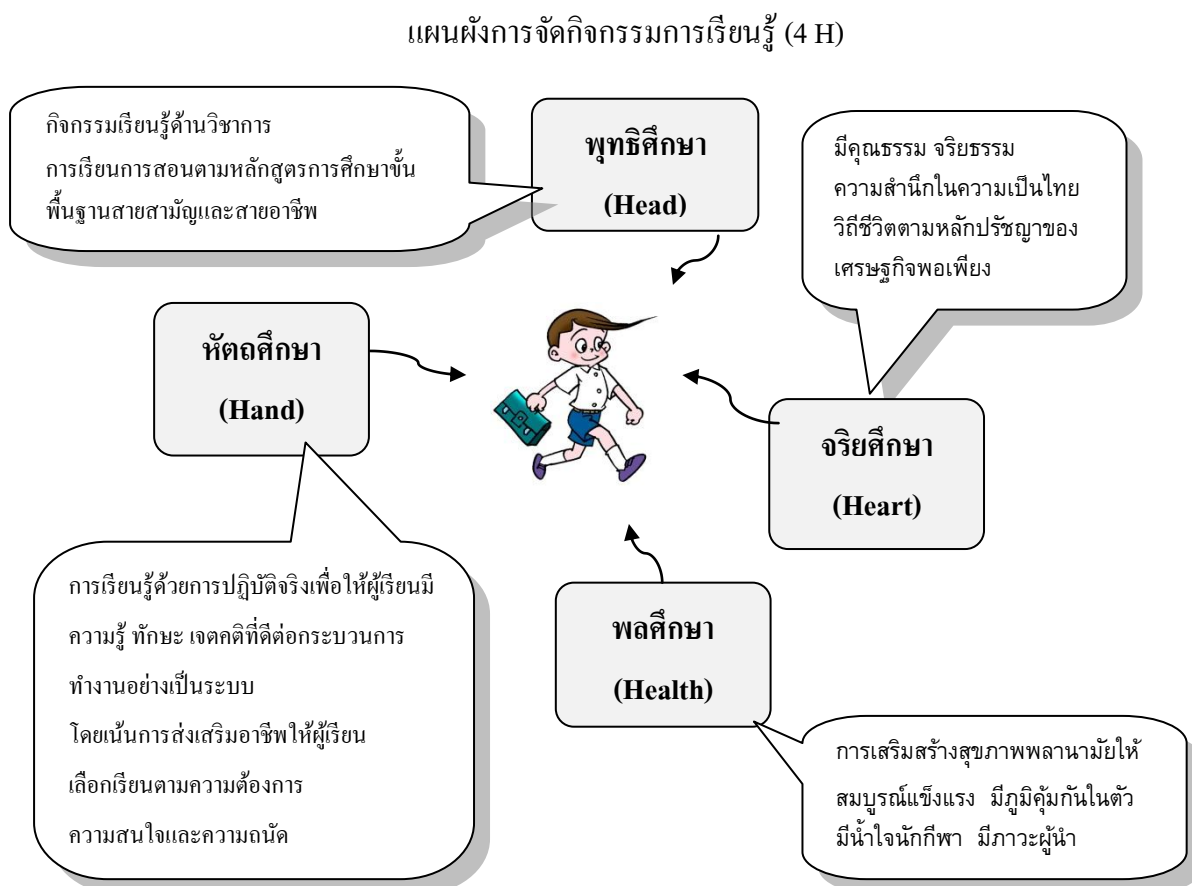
แผนผังการจัดกิจกรรมการเรียนรู้ (4 H)

กิจกรรมเรียนรู้ด้านวิชาการ
การเรียนการสอนตามหลักสูตรการศึกษาขั้นพื้นฐานสายสามัญและสายอาชีพ

พุทธิศึกษา
(Head)

มีคุณธรรม จริยธรรม
ความสำนึกในความเป็นไทย
วิถีชีวิตตามหลักปรัชญาของเศรษฐกิจพอเพียง

หัตถศึกษา
(Hand)

จริยศึกษา
(Heart)

การเรียนรู้ด้วยการปฏิบัติจริงเพื่อให้ผู้เรียนมีความรู้ ทักษะ เจตคติที่ดีต่อกระบวนการทำงานอย่างเป็นระบบ
โดยเน้นการส่งเสริมอาชีพให้ผู้เรียนเลือกเรียนตามความต้องการ
ความสนใจและความถนัด

พลศึกษา
(Health)

การเสริมสร้างสุขภาพพลานามัยให้สมบูรณ์แข็งแรง มีภูมิคุ้มกันในตัว
มีน้ำใจนักกีฬา มีภาวะผู้นำ